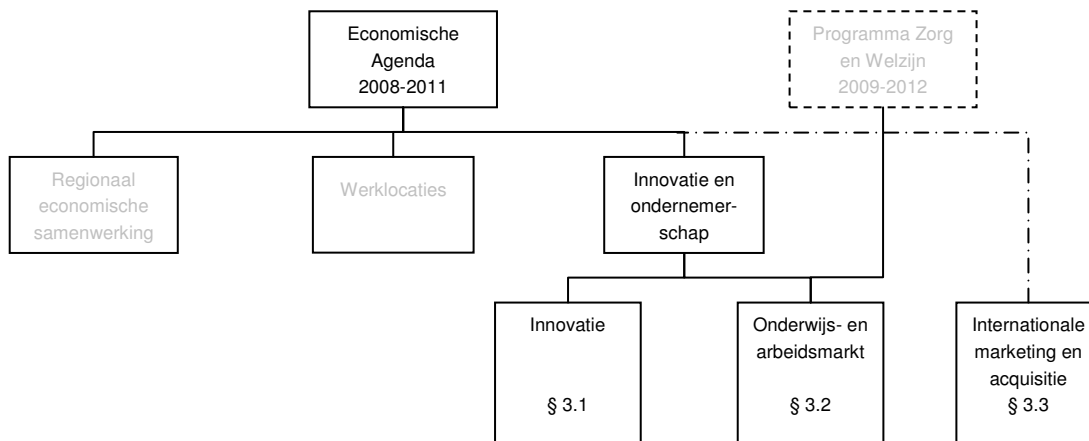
Economische Agenda 2008-2011

Programma Zorg en Welzijn 2009-2012

Regionaal economische samenwerking

Werklocaties

Innovatie en ondernemerschap

Innovatie

§ 3.1

Onderwijs- en arbeidsmarkt

§ 3.2

Internationale marketing en acquisitie

§ 3.3